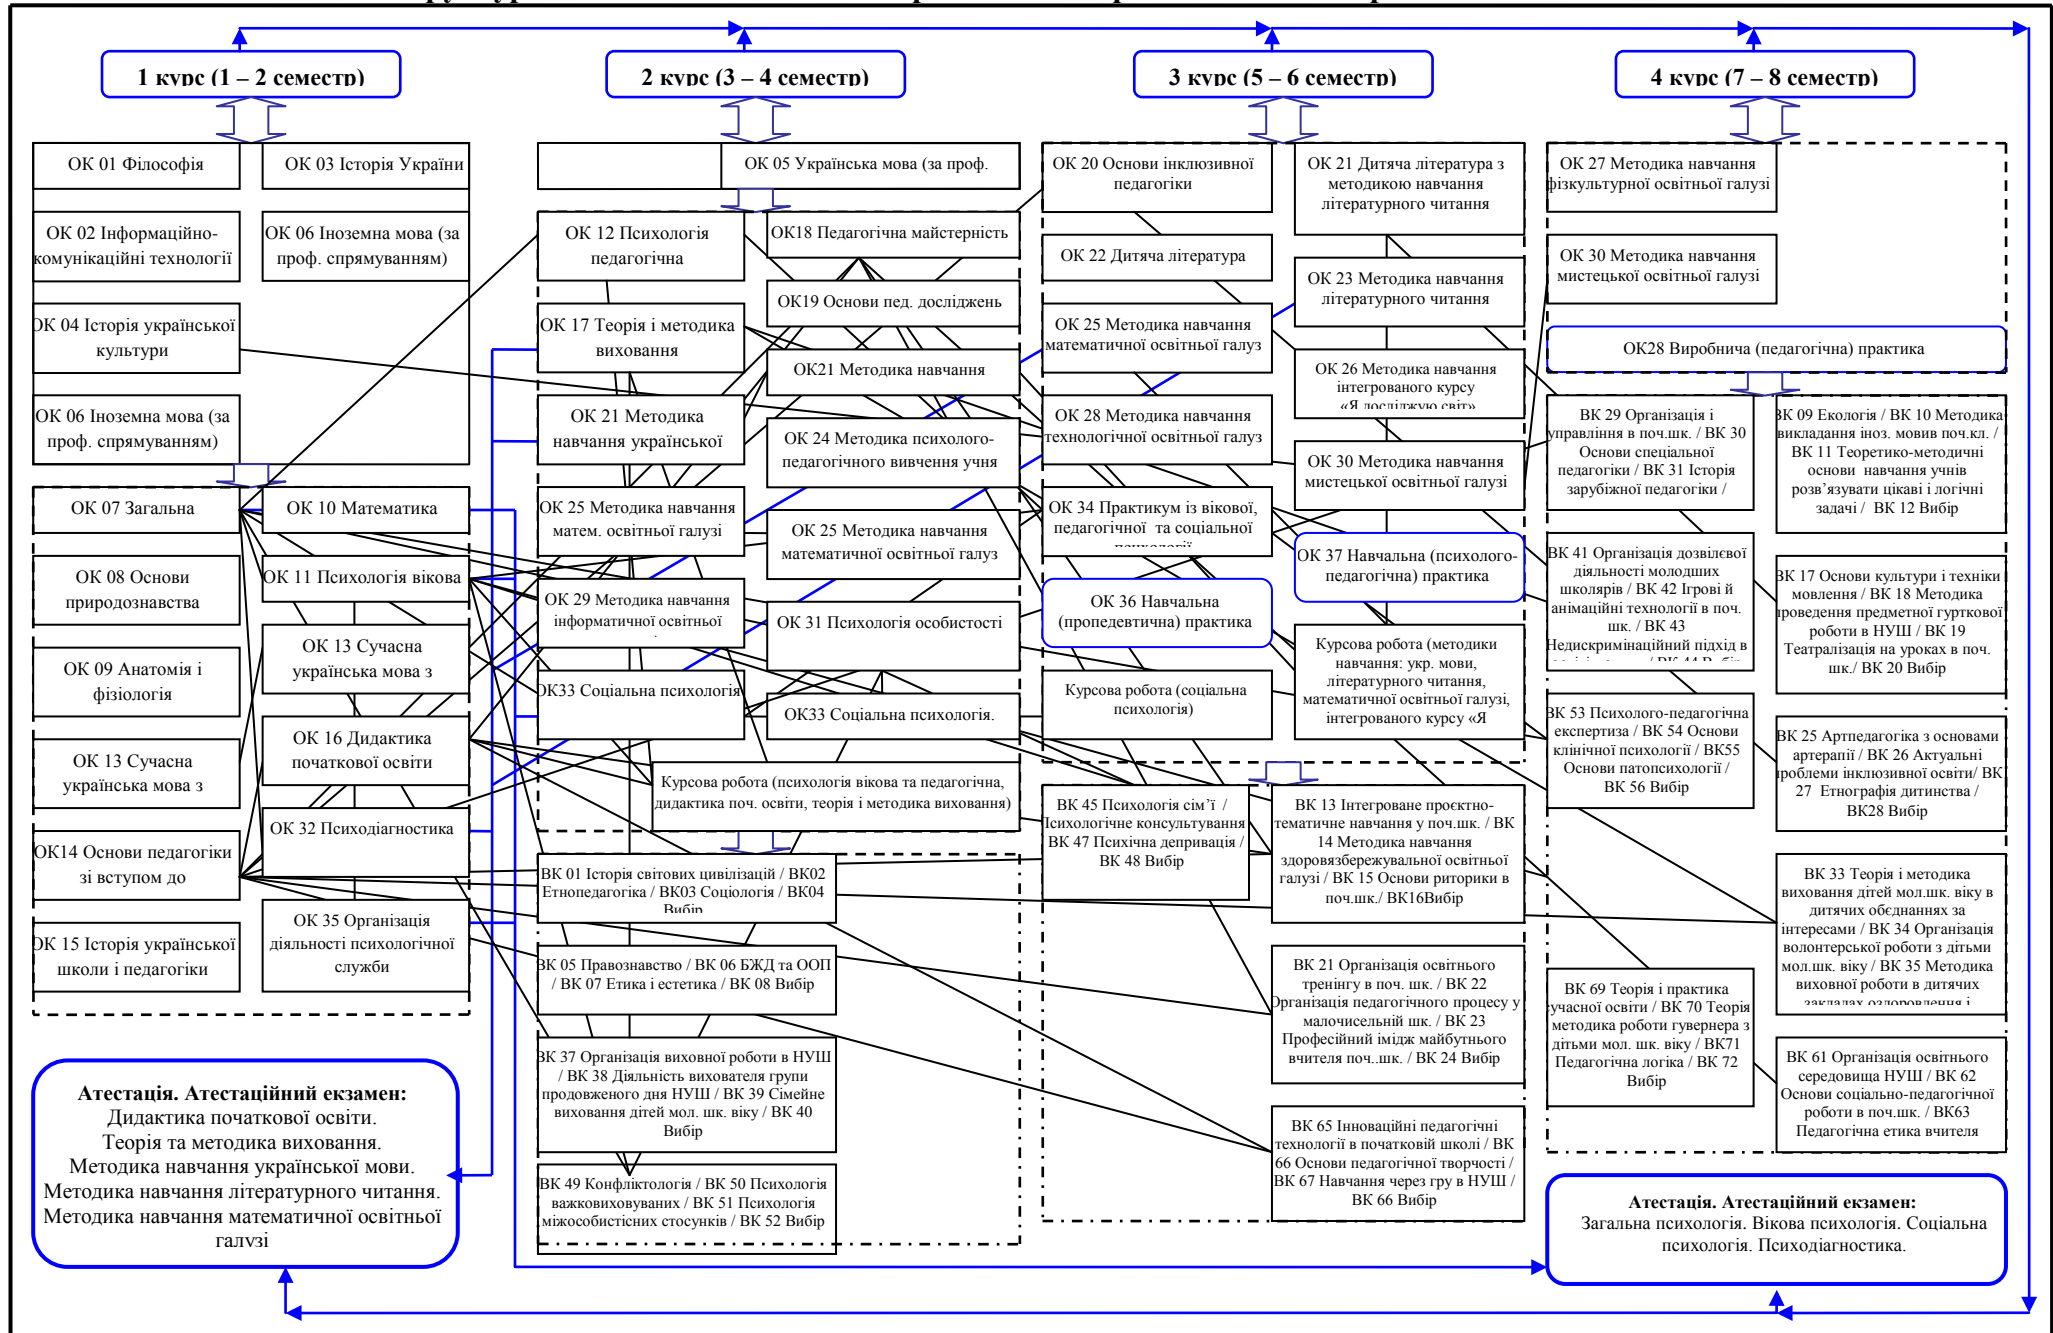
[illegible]

1 курс (1 – 2 семестр)

2 курс (3 – 4 семестр)

3 курс (5 – 6 семестр)

4 курс (7 – 8 семестр)

ОК 01 Філософія

ОК 03 Історія України

ОК 02 Інформаційно-комунікаційні технології

ОК 06 Іноземна мова (за проф. спрямуванням)

ОК 04 Історія української культури

ОК 06 Іноземна мова (за проф. спрямуванням)

ОК 07 Загальна

ОК 10 Математика

ОК 08 Основи природознавства

ОК 11 Психологія вікова

ОК 09 Анатомія і фізіологія

ОК 13 Сучасна українська мова з

ОК 13 Сучасна українська мова з

ОК 16 Дидактика початкової освіти

ОК14 Основи педагогіки зі вступом до

ОК 32 Психодіагностика

ОК 15 Історія української школи і педагогіки

ОК 35 Організація діяльності психологічної служби

Атестація. Атестаційний екзамен:
Дидактика початкової освіти.
Теорія та методика виховання.
Методика навчання української мови.
Методика навчання літературного читання.
Методика навчання математичної освітньої галузі

ОК 05 Українська мова (за проф.

ОК 12 Психологія педагогічна

ОК18 Педагогічна майстерність

ОК19 Основи пед. досліджень

ОК 17 Теорія і методика виховання

ОК21 Методика навчання

ОК 21 Методика навчання української

ОК 24 Методика психолого-педагогічного вивчення учня

ОК 25 Методика навчання матем. освітньої галузі

ОК 25 Методика навчання математичної освітньої галуз

ОК 29 Методика навчання інформатичної освітньої

ОК 31 Психологія особистості

ОК33 Соціальна психологія

ОК33 Соціальна психологія.

Курсова робота (психологія вікова та педагогічна, дидактика поч. освіти, теорія і методика виховання)

ВК 01 Історія світових цивілізацій / ВК02 Етнопедагогіка / ВК03 Соціологія / ВК04 Вибір

ВК 05 Правознавство / ВК 06 БЖД та ООП / ВК 07 Етика і естетика / ВК 08 Вибір

ВК 37 Організація виховної роботи в НУШ / ВК 38 Діяльність вихователя групи продовженого дня НУШ / ВК 39 Сімейне виховання дітей мол. шк. віку / ВК 40 Вибір

ВК 49 Конфліктологія / ВК 50 Психологія важковиховуваних / ВК 51 Психологія міжособистісних стосунків / ВК 52 Вибір

ОК 20 Основи інклюзивної педагогіки

ОК 21 Дитяча література з методикою навчання літературного читання

ОК 22 Дитяча література

ОК 23 Методика навчання літературного читання

ОК 25 Методика навчання математичної освітньої галуз

ОК 26 Методика навчання інтегрованого курсу «Я досліджую світ»

ОК 28 Методика навчання технологічної освітньої галуз

ОК 30 Методика навчання мистецької освітньої галузі

ОК 34 Практикум із вікової, педагогічної та соціальної психології

ОК 37 Навчальна (психолого-педагогічна) практика

ОК 36 Навчальна (пропедевтична) практика

Курсова робота (методики навчання: укр. мови, літературного читання, математичної освітньої галузі, інтегрованого курсу «Я

Курсова робота (соціальна психологія)

ВК 45 Психологія сім'ї / Психологічне консультування ВК 47 Психічна депривація / ВК 48 Вибір

ВК 13 Інтегроване проєктно-тематичне навчання у поч.шк. / ВК 14 Методика навчання здоровязбережувальної освітньої галузі / ВК 15 Основи риторики в поч.шк./ ВК16Вибір

ВК 21 Організація освітнього тренінгу в поч. шк. / ВК 22 Організація педагогічного процесу у малочисельній шк. / ВК 23 Професійний імідж майбутнього вчителя поч..шк. / ВК 24 Вибір

ВК 65 Інноваційні педагогічні технології в початковій школі / ВК 66 Основи педагогічної творчості / ВК 67 Навчання через гру в НУШ / ВК 66 Вибір

ОК 27 Методика навчання фізкультурної освітньої галузі

ОК 30 Методика навчання мистецької освітньої галузі

ОК28 Виробнича (педагогічна) практика

ВК 29 Організація і управління в поч.шк. / ВК 30 Основи спеціальної педагогіки / ВК 31 Історія зарубіжної педагогіки /

ВК 09 Екологія / ВК 10 Методика викладання іноз. мовив поч.кл. / ВК 11 Теоретико-методичні основи навчання учнів розв'язувати цікаві і логічні задачі / ВК 12 Вибір

ВК 41 Організація дозвілєвої діяльності молодших школярів / ВК 42 Ігрові й анімаційні технології в поч. шк. / ВК 43 Недискримінаційний підхід в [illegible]

ВК 17 Основи культури і техніки мовлення / ВК 18 Методика проведення предметної гурткової роботи в НУШ / ВК 19 Театралізація на уроках в поч. шк./ ВК 20 Вибір

ВК 53 Психолого-педагогічна експертиза / ВК 54 Основи клінічної психології / ВК55 Основи патопсихології / ВК 56 Вибір

ВК 25 Артпедагогіка з основами артерапії / ВК 26 Актуальні проблеми інклюзивної освіти/ ВК 27 Етнографія дитинства / ВК28 Вибір

ВК 33 Теорія і методика виховання дітей мол.шк. віку в дитячих обєднаннях за інтересами / ВК 34 Організація волонтерської роботи з дітьми мол.шк. віку / ВК 35 Методика виховної роботи в дитячих закладах оздоровлення і

ВК 69 Теорія і практика сучасної освіти / ВК 70 Теорія і методика роботи гувернера з дітьми мол. шк. віку / ВК71 Педагогічна логіка / ВК 72 Вибір

ВК 61 Організація освітнього середовища НУШ / ВК 62 Основи соціально-педагогічної роботи в поч.шк. / ВК63 Педагогічна етика вчителя

Атестація. Атестаційний екзамен:
Загальна психологія. Вікова психологія. Соціальна психологія. Психодіагностика.